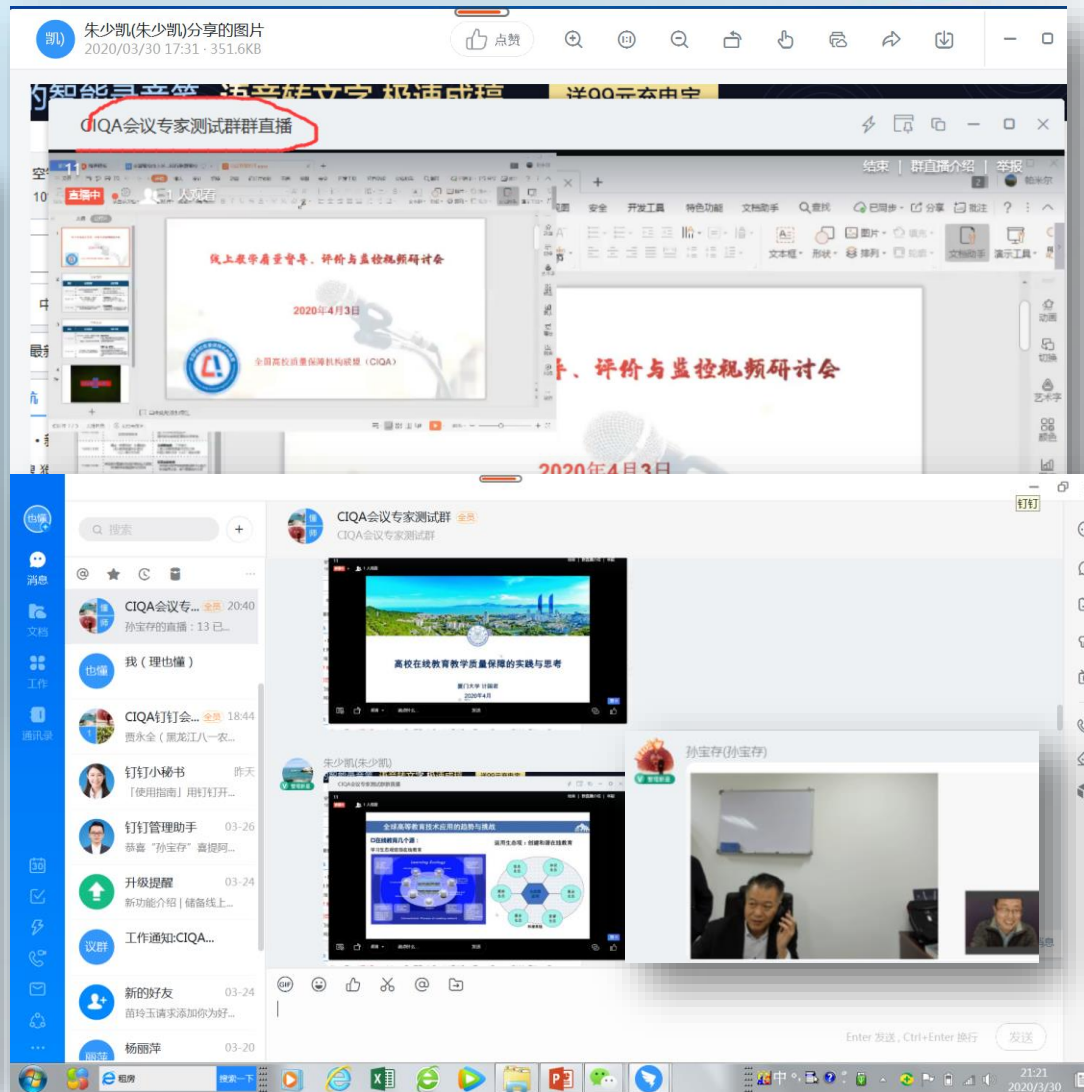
凯)
朱少凯(朱少凯)分享的图片
2020/03/30 17:31 · 351.6KB
点赞

CIQA会议专家测试群群直播
结束 | 群直播介绍 | 举报
直播中
1人观看
线上教学质量督导、评价与监控视频研讨会
2020年4月3日
全国高校质量保障机构联盟（CIQA）
安全 开发工具 特色功能 文档助手 查找 已同步 分享 批注
文本框 形状 排列 文档助手 演示工具
、评价与监控视频研讨会
2020年4月3日
动画
切换
艺术字
颜色

也懂
消息
文档
工作
通讯录
搜索
CIQA会议专家测试群 全员
CIQA会议专家测试群
CIQA会议专... 全员 20:40
孙宝存的直播：13 已...
也懂 我（理也懂）
CIQA钉钉会... 全员 18:44
贾永全（黑龙江八一农...
钉钉小秘书 昨天
「使用指南」用钉钉开...
钉钉管理助手 03-26
恭喜"孙宝存"喜提阿...
升级提醒 03-24
新功能介绍 | 储备线上...
议群 工作通知:CIQA...
新的好友 03-24
苗玲玉请求添加你为好...
丽萍 杨丽萍 03-20
高校在线教育教学质量保障的实践与思考
厦门大学 计国君
2020年4月
朱少凯(朱少凯)
CIQA会议专家测试群群直播
全球高等教育技术应用的趋势与挑战
孙宝存(孙宝存)
管理员
钉钉
Enter 发送，Ctrl+Enter 换行
发送
租房
搜索一下
21:21
2020/3/30